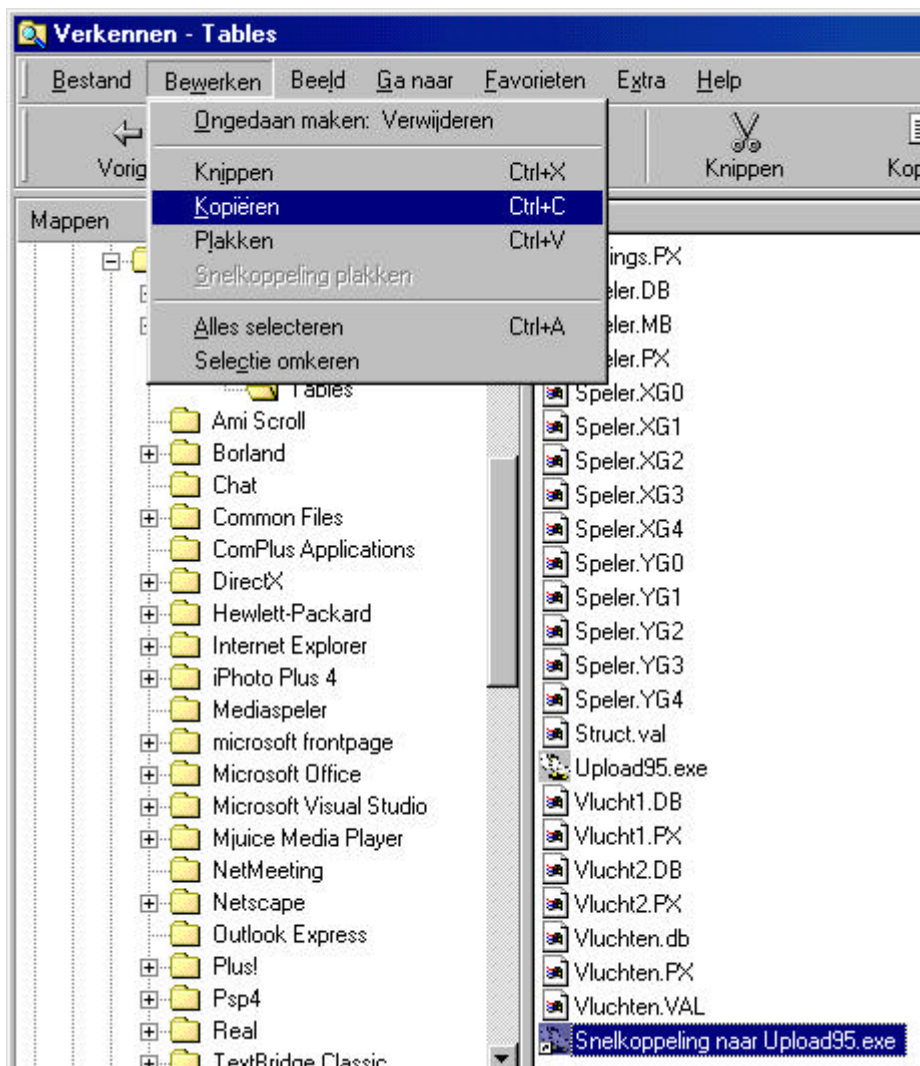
Verkennen - Tables

Bestand Bewerken Beeld Ga naar Favorieten Extra Help

Vorig

Knippen Kop

Mappen

Ongedaan maken: Verwijderen
Knippen Ctrl+X
Kopiëren Ctrl+C
Plakken Ctrl+V
Snelkoppeling plakken
Alles selecteren Ctrl+A
Selectie omkeren

Tables
Ami Scroll
Borland
Chat
Common Files
ComPlus Applications
DirectX
Hewlett-Packard
Internet Explorer
iPhoto Plus 4
Mediaspeler
microsoft frontpage
Microsoft Office
Microsoft Visual Studio
Mjuice Media Player
NetMeeting
Netscape
Outlook Express
Plus!
Psp4
Real
TextBridge Classic

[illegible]ings.PX
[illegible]eler.DB
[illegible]eler.MB
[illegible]eler.PX
Speler.XG0
Speler.XG1
Speler.XG2
Speler.XG3
Speler.XG4
Speler.YG0
Speler.YG1
Speler.YG2
Speler.YG3
Speler.YG4
Struct.val
Upload95.exe
Vlucht1.DB
Vlucht1.PX
Vlucht2.DB
Vlucht2.PX
Vluchten.db
Vluchten.PX
Vluchten.VAL
Snelkoppeling naar Upload95.exe